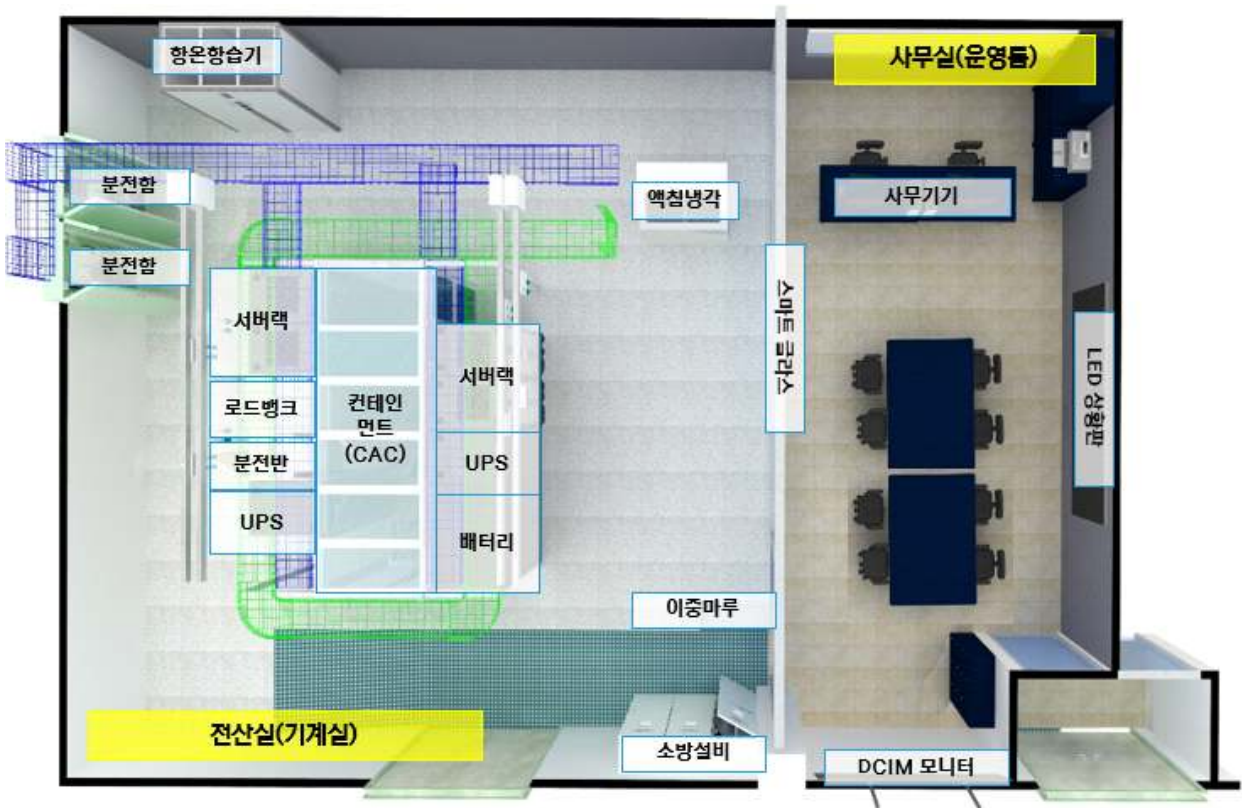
항온항습기

사무실(운영동)

분전함

분전함

액침냉각

사무기기

서버랙

로드뱅크

분전반

UPS

컨테인먼트 (CAC)

서버랙

UPS

배터리

스마트 글라스

LED 상황판

이중마루

전산실(기계실)

소방설비

DCIM 모니터